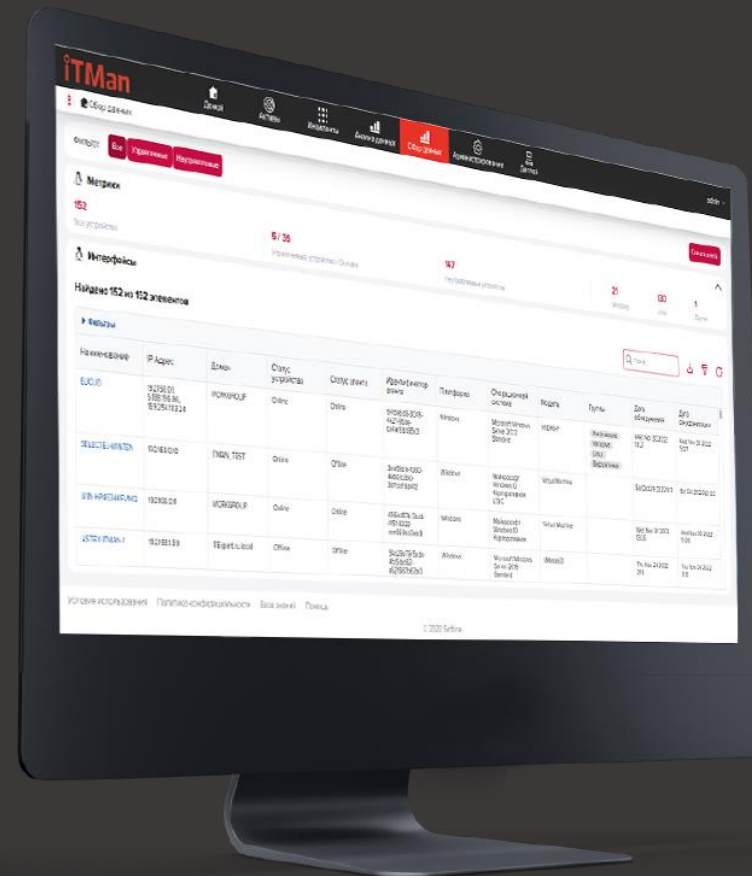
iTMan

Сбор данных

Домой
Активы
Инциденты
Анализ данных
Сбор данных
Администрирование
Датчики

admin

Фильтр: Все Управляемые Неуправляемые

Метрики
152
Все устройства

5 / 35
Управляемые устройства Онлайн

147
Неуправляемые устройства

21
Windows

130
Linux

1
Другие

Интерфейсы

Найдено 152 из 152 элементов

▸ Фильтры

| Наименование | IP Адрес | Домен | Статус устройства | Статус агента | Идентификатор агента | Платформа | Операционная система | Модель | Группы | Дата обнаружения | Дата синхронизации |
|---|---|---|---|---|---|---|---|---|---|---|---|
| EJOLIO | 192.168.0.1, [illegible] | WORKGROUP | Online | Online | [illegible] | Windows | Microsoft Windows Server 2012 Standard | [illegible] | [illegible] | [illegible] | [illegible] |
| SELECTEL-WINTER | 192.168.0.10 | ITMAN_TEST | Online | Offline | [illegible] | Windows | Майкрософт Windows 10 Корпоративная LTSC | Virtual Machine | | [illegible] | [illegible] |
| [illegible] | 192.168.0.8 | WORKGROUP | Online | Online | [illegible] | Windows | Майкрософт Windows 10 Корпоративная | Virtual Machine | | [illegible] | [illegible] |
| ASTRA-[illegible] | 192.168.0.9 | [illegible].local | Offline | Offline | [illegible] | Windows | Microsoft Windows Server 2016 Standard | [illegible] | | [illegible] | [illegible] |

Условия использования Политика конфиденциальности База знаний Помощь

© 2020 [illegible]